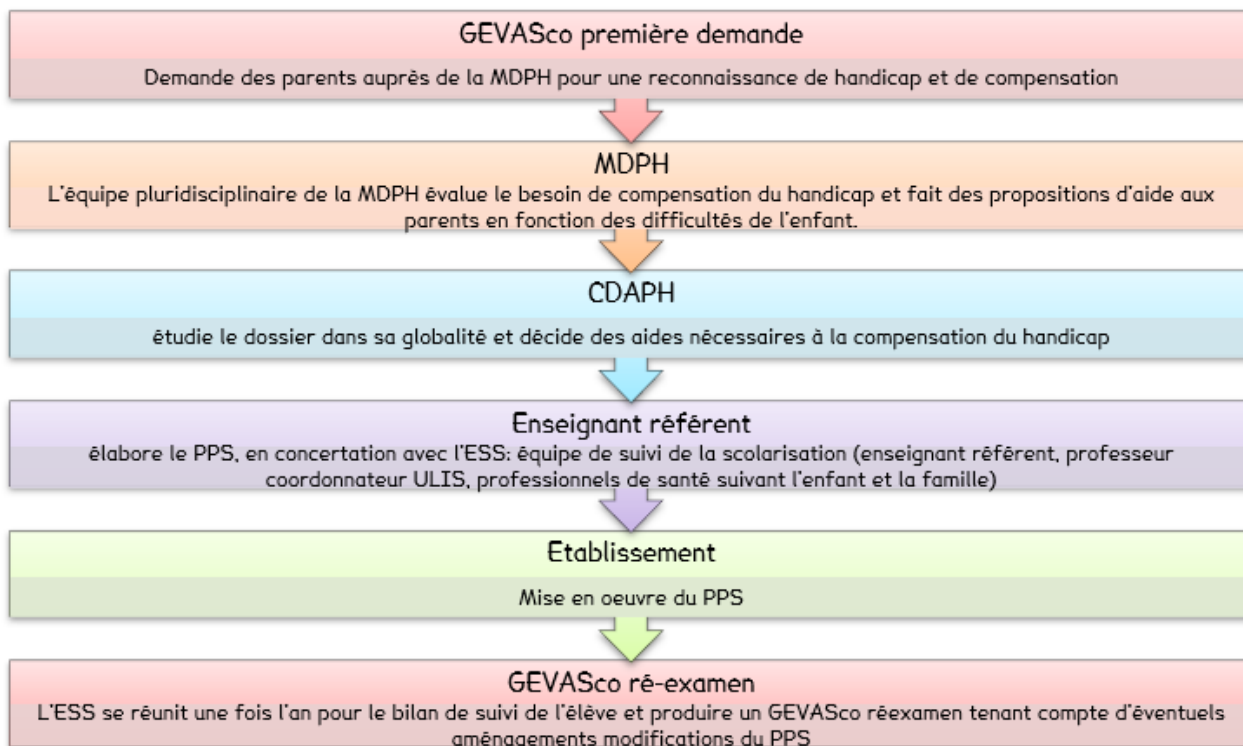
GEVASco première demande

Demande des parents auprès de la MDPH pour une reconnaissance de handicap et de compensation

MDPH

L'équipe pluridisciplinaire de la MDPH évalue le besoin de compensation du handicap et fait des propositions d'aide aux parents en fonction des difficultés de l'enfant.

CDAPH

étudie le dossier dans sa globalité et décide des aides nécessaires à la compensation du handicap

Enseignant référent

élabore le PPS, en concertation avec l'ESS: équipe de suivi de la scolarisation (enseignant référent, professeur coordonnateur ULIS, professionnels de santé suivant l'enfant et la famille)

Etablissement

Mise en oeuvre du PPS

GEVASco ré-examen

L'ESS se réunit une fois l'an pour le bilan de suivi de l'élève et produire un GEVASco réexamen tenant compte d'éventuels aménagements modifications du PPS